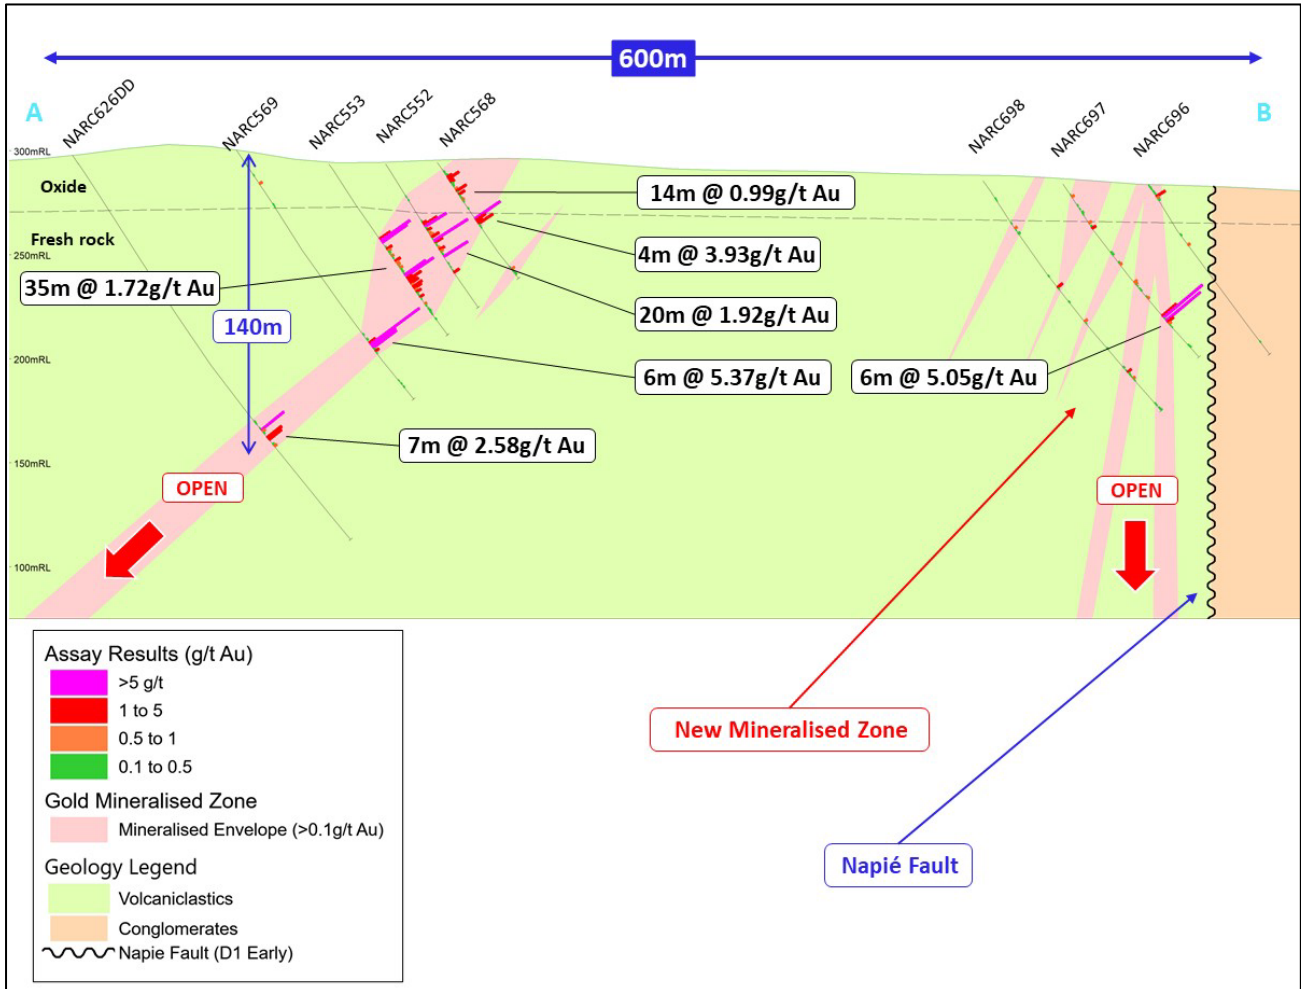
600m

A

B

NARC626DD

NARC569

NARC553

NARC552

NARC568

NARC698

NARC697

NARC696

300mRL

250mRL

200mRL

150mRL

100mRL

Oxide

Fresh rock

140m

14m @ 0.99g/t Au

4m @ 3.93g/t Au

35m @ 1.72g/t Au

20m @ 1.92g/t Au

6m @ 5.37g/t Au

6m @ 5.05g/t Au

7m @ 2.58g/t Au

OPEN

OPEN

Assay Results (g/t Au)
>5 g/t
1 to 5
0.5 to 1
0.1 to 0.5

Gold Mineralised Zone
Mineralised Envelope (>0.1g/t Au)

Geology Legend
Volcaniclastics
Conglomerates
Napie Fault (D1 Early)

New Mineralised Zone

Napié Fault